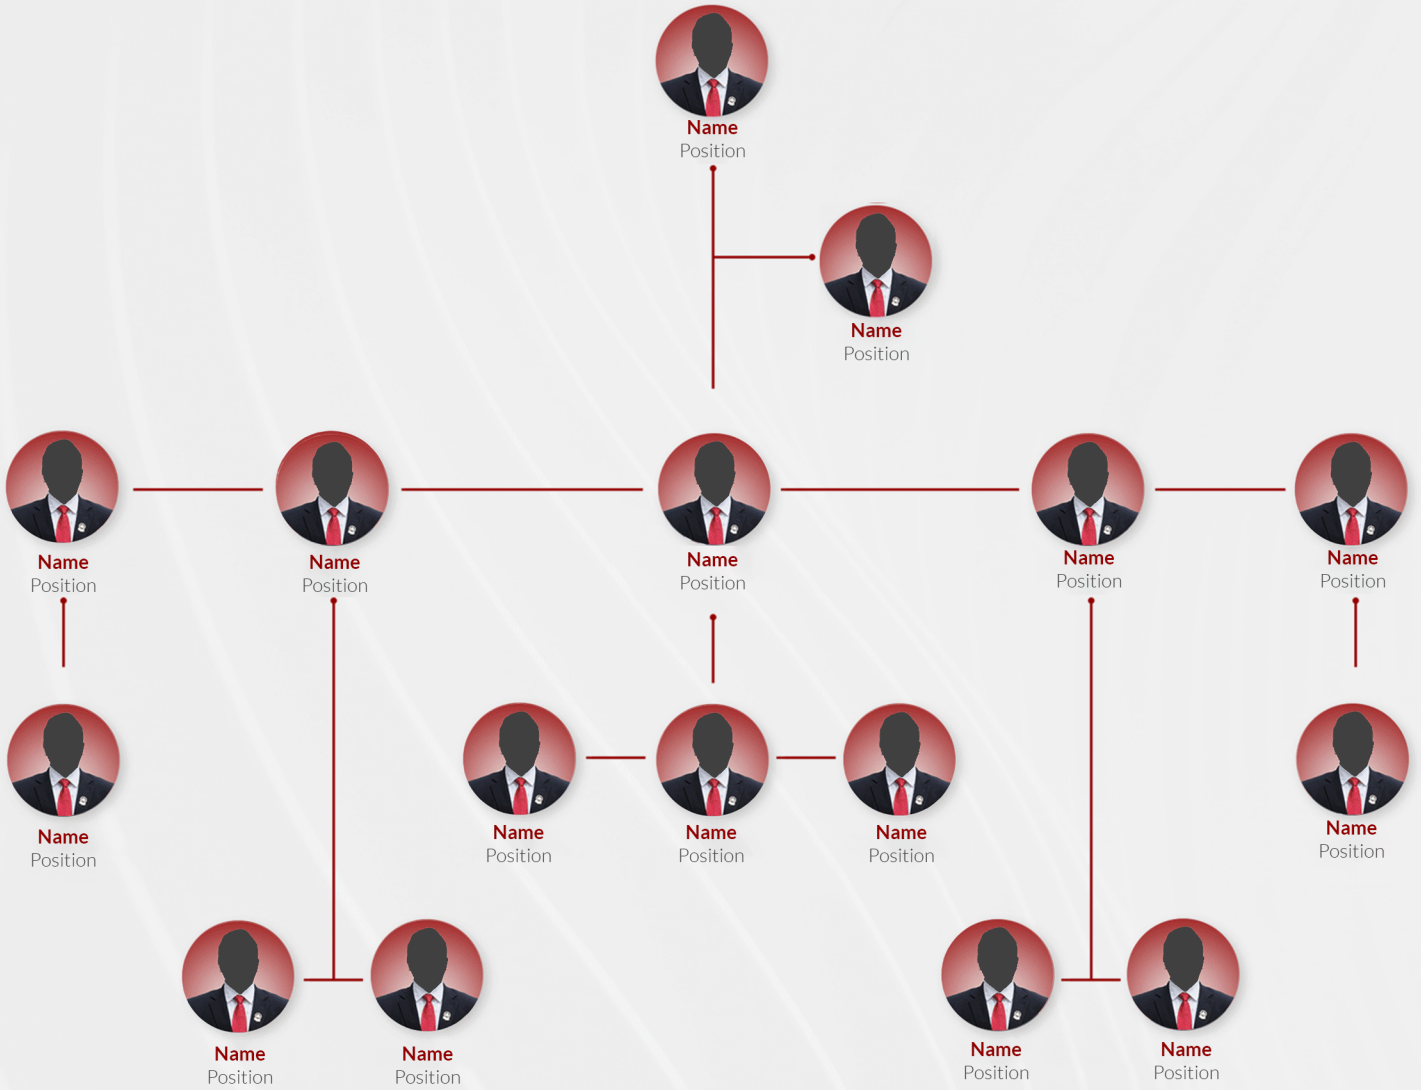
Name
Position

Name
Position

Name
Position

Name
Position

Name
Position

Name
Position

Name
Position

Name
Position

Name
Position

Name
Position

Name
Position

Name
Position

Name
Position

Name
Position

Name
Position

Name
Position

Name
Position